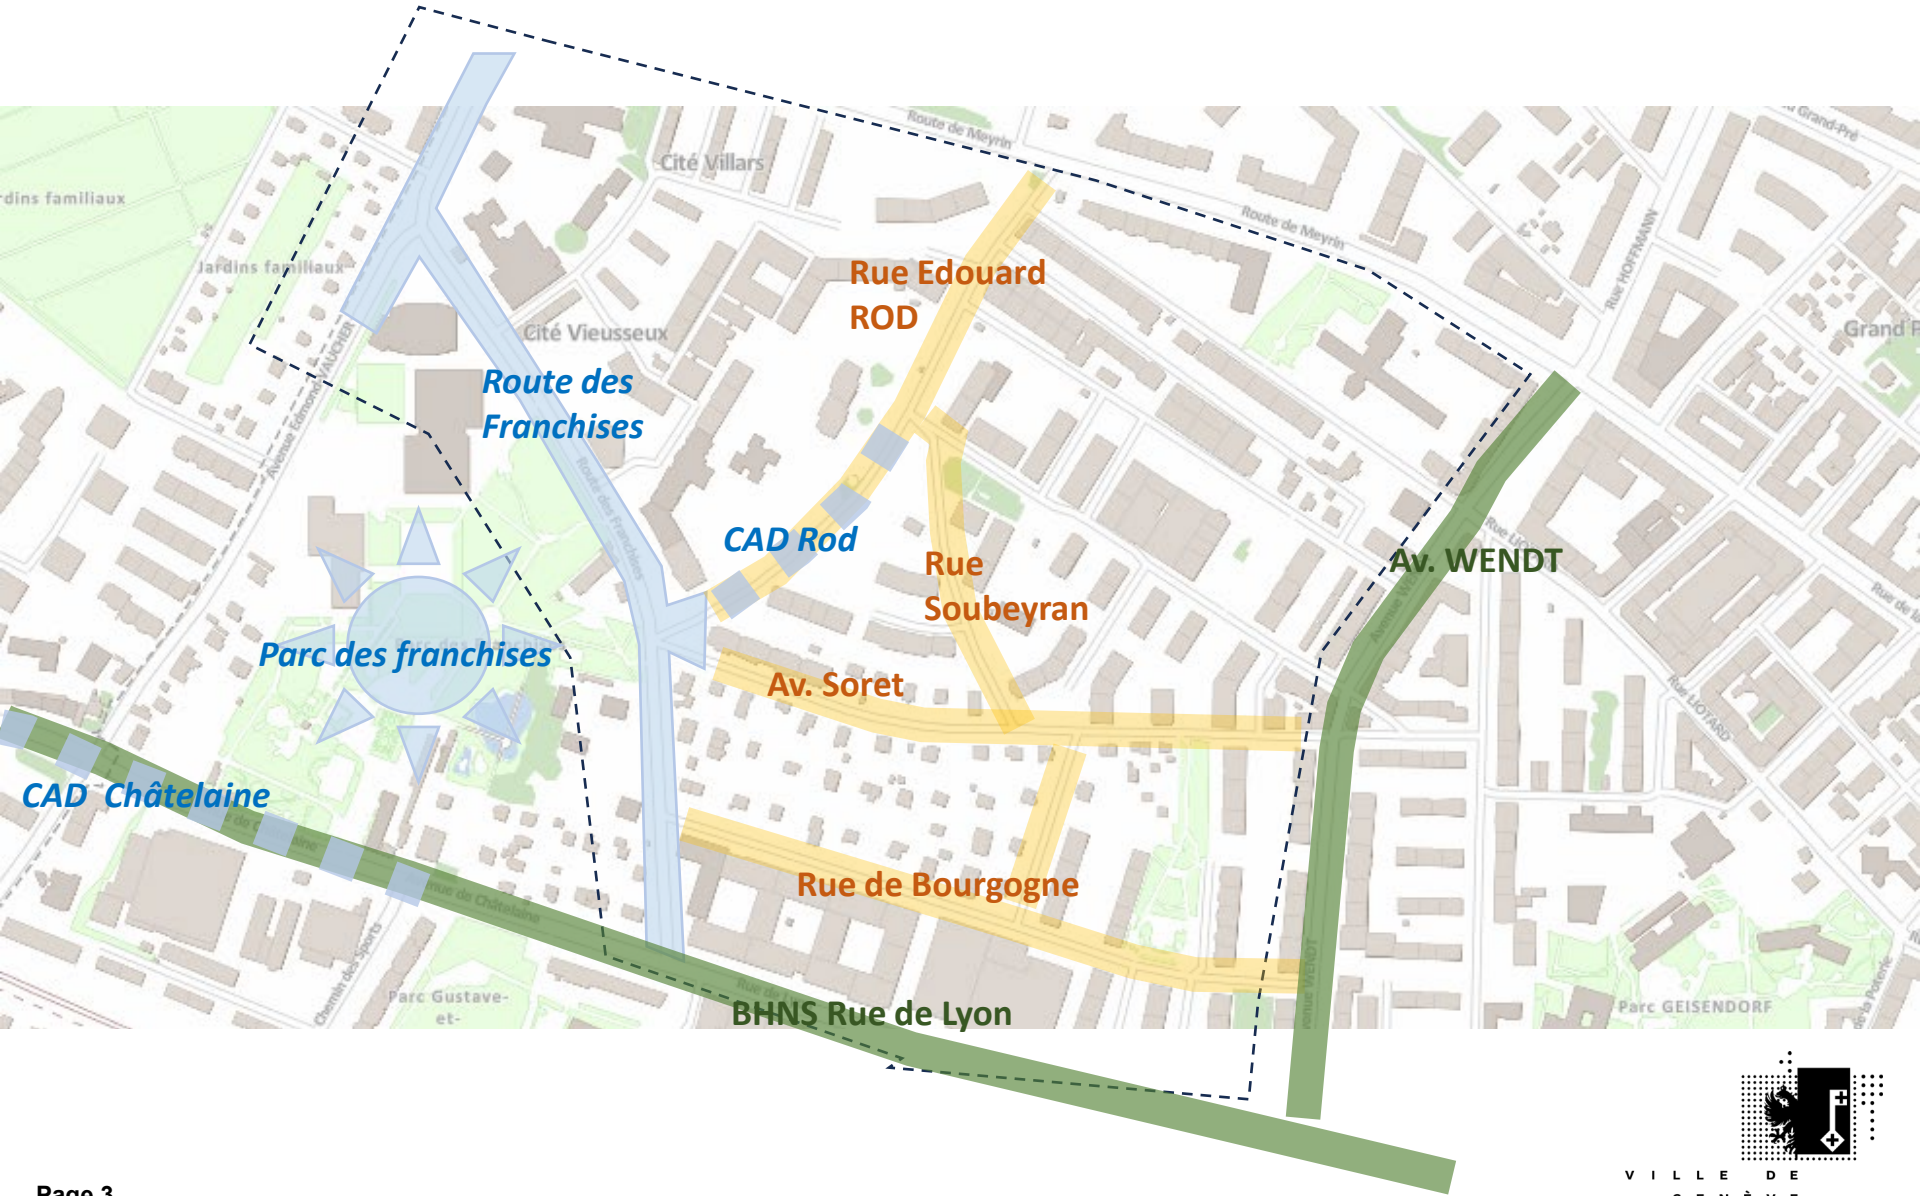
dins familiaux
Jardins familiaux
Cité Villars
Route de Meyrin
Route de Meyrin
Grand-Pré
Rue HOFFMANN
Grand P
Rue Edouard ROD
Cité Vieusseux
Avenue Edmond VAUCHER
Route des Franchises
Route des Franchises
CAD Rod
Rue Soubeyran
Av. WENDT
Rue LIOTARD
Parc des franchises
Av. Soret
CAD Châtelaine
Rue de Châtelaine
Rue de Bourgogne
Chemin des Sports
Parc Gustave-et-
BHNS Rue de Lyon
Parc GEISENDORF
Page 3
VILLE DE